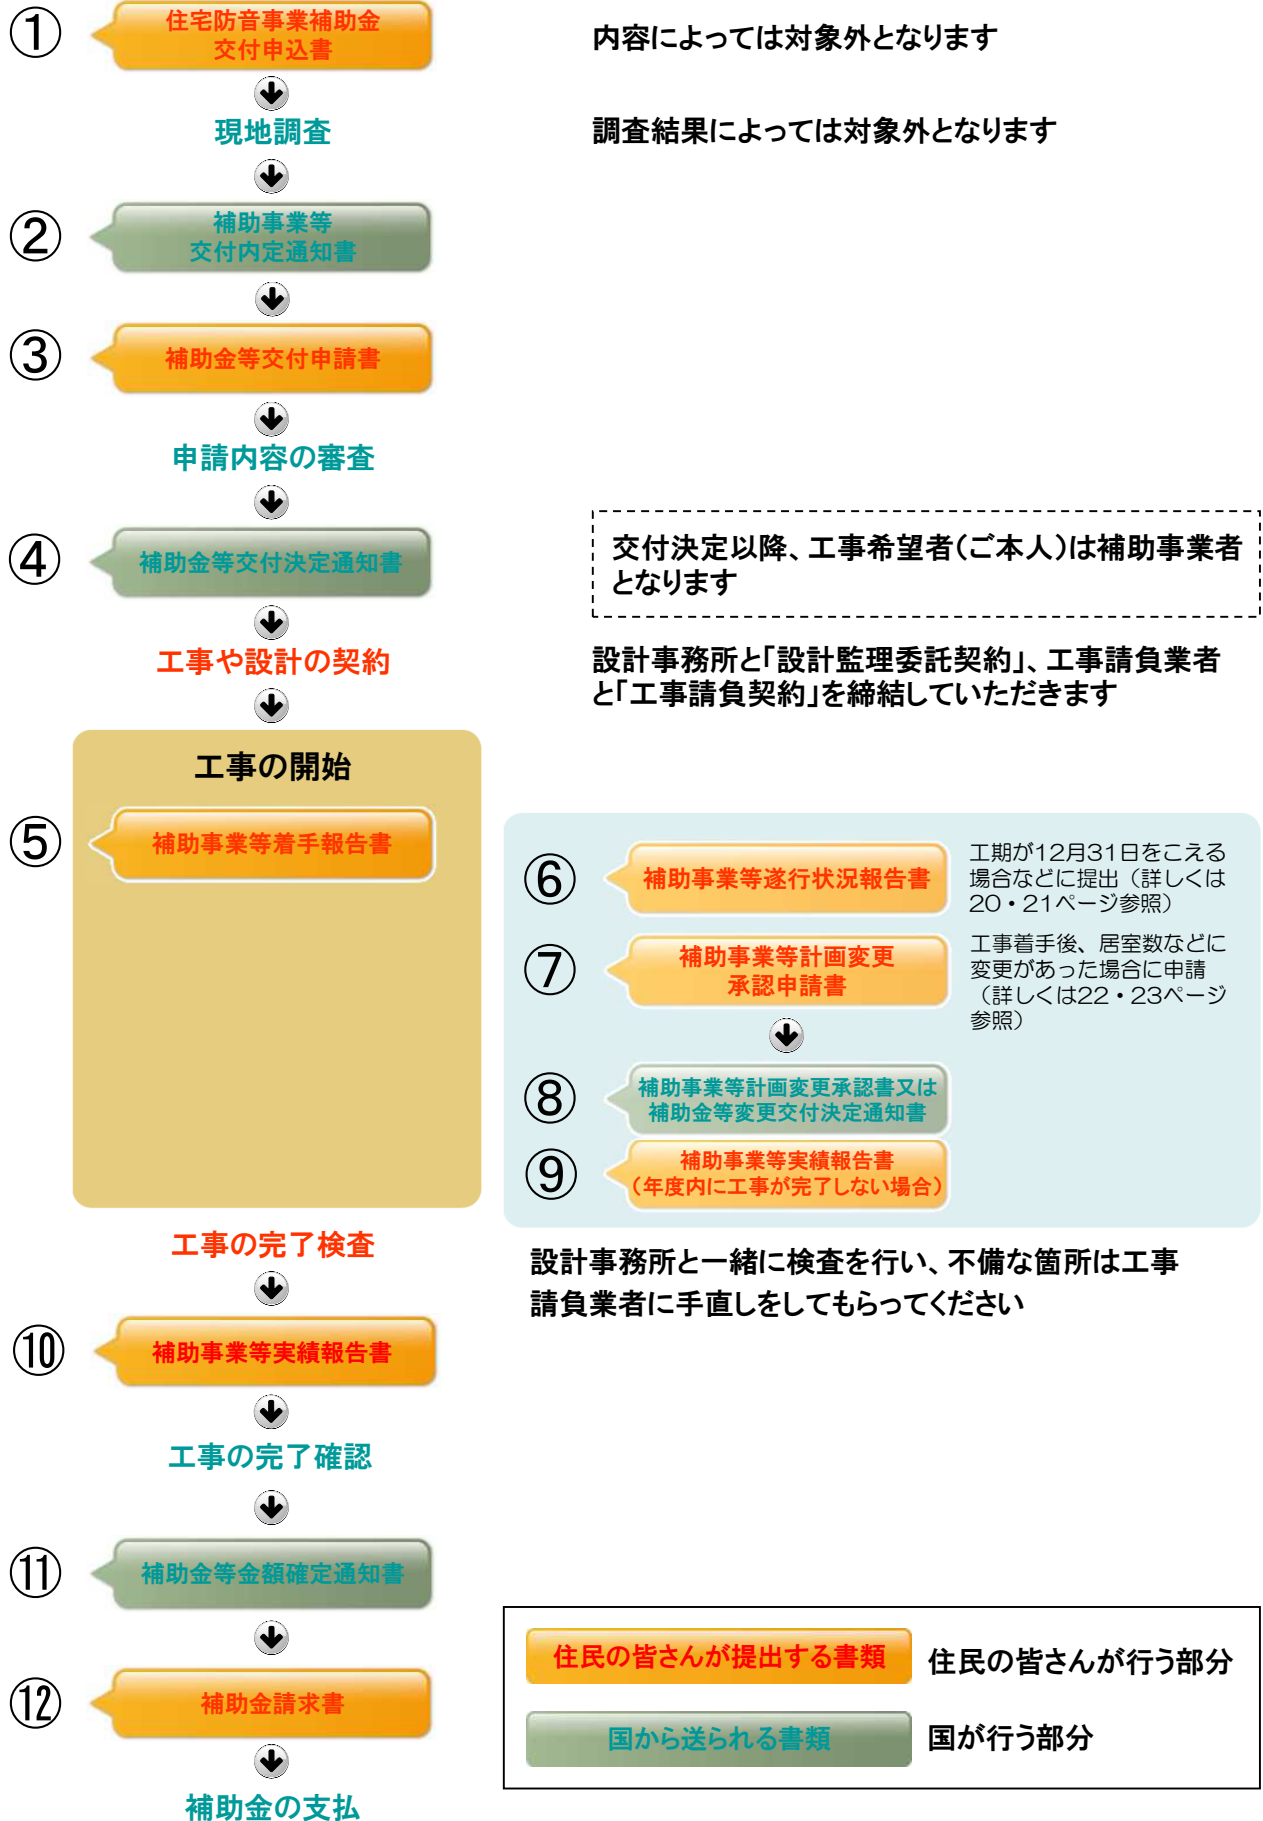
① 住宅防音事業補助金交付申込書

内容によっては対象外となります

現地調査

調査結果によっては対象外となります

② 補助事業等交付内定通知書

③ 補助金等交付申請書

申請内容の審査

④ 補助金等交付決定通知書

交付決定以降、工事希望者(ご本人)は補助事業者となります

工事や設計の契約

設計事務所と「設計監理委託契約」、工事請負業者と「工事請負契約」を締結していただきます

工事の開始

⑤ 補助事業等着手報告書

⑥ 補助事業等遂行状況報告書

工期が12月31日をこえる場合などに提出(詳しくは20・21ページ参照)

⑦ 補助事業等計画変更承認申請書

工事着手後、居室数などに変更があった場合に申請(詳しくは22・23ページ参照)

⑧ 補助事業等計画変更承認書又は補助金等変更交付決定通知書

⑨ 補助事業等実績報告書(年度内に工事が完了しない場合)

工事の完了検査

設計事務所と一緒に検査を行い、不備な箇所は工事請負業者に手直しをしてもらってください

⑩ 補助事業等実績報告書

工事の完了確認

⑪ 補助金等金額確定通知書

⑫ 補助金請求書

補助金の支払

住民の皆さんが提出する書類 住民の皆さんが行う部分

国から送られる書類 国が行う部分